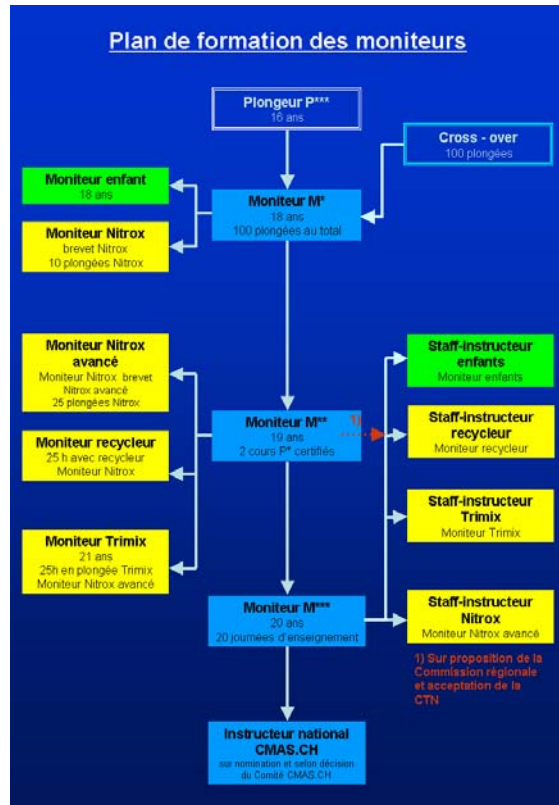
Plan de formation des moniteurs

Plongeur P***
16 ans

Cross - over
100 plongées

Moniteur enfant
18 ans

Moniteur M*
18 ans
100 plongées au total

Moniteur Nitrox
brevet Nitrox
10 plongées Nitrox

Moniteur Nitrox avancé
Moniteur Nitrox brevet Nitrox avancé
25 plongées Nitrox

Moniteur recycleur
25 h avec recycleur
Moniteur Nitrox

Moniteur Trimix
21 ans
25h en plongée Trimix
Moniteur Nitrox avancé

Moniteur M**
19 ans
2 cours P* certifiés

1)

Staff-instructeur enfants
Moniteur enfants

Staff-instructeur recycleur
Moniteur recycleur

Staff-instructeur Trimix
Moniteur Trimix

Moniteur M***
20 ans
20 journées d'enseignement

Staff-instructeur Nitrox
Moniteur Nitrox avancé

1) Sur proposition de la Commission régionale et acceptation de la CTN

Instructeur national CMAS.CH
sur nomination et selon décision du Comité CMAS.CH